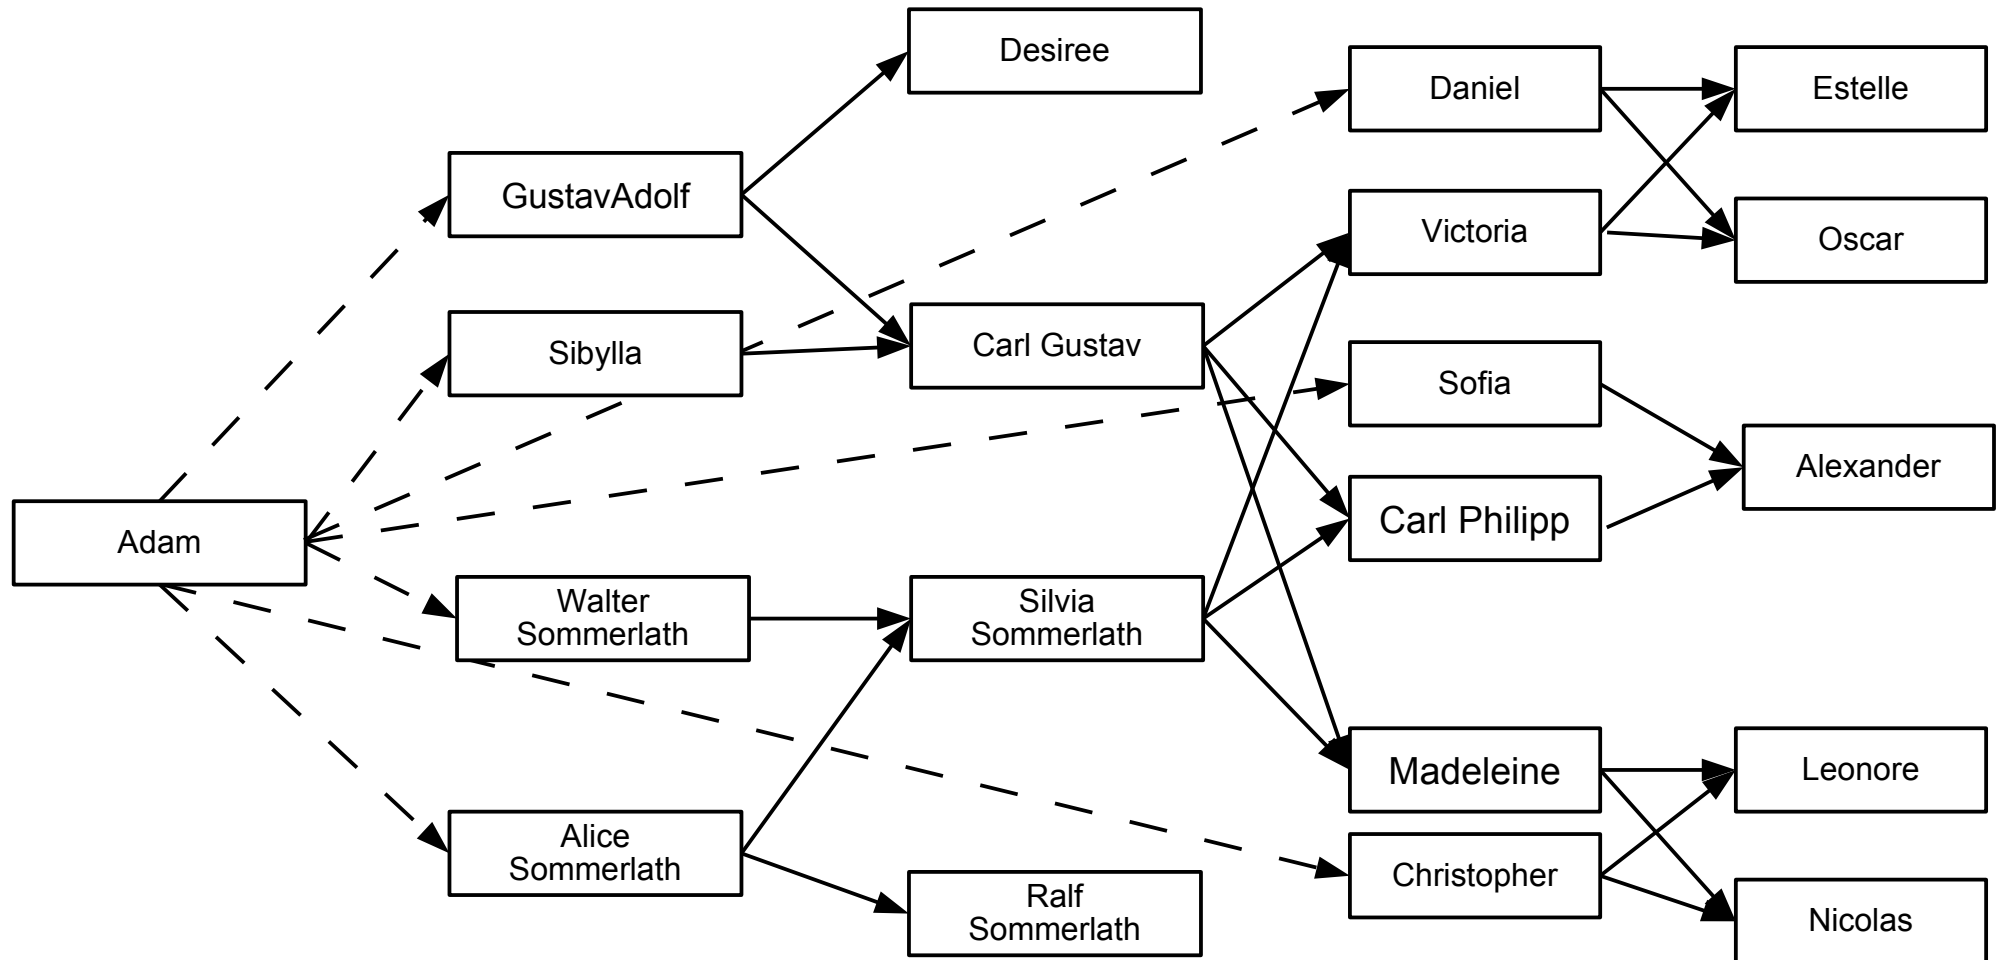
Desiree

GustavAdolf

Daniel

Estelle

Victoria

Oscar

Sibylla

Carl Gustav

Sofia

Alexander

Adam

Carl Philipp

Walter Sommerlath

Silvia Sommerlath

Madeleine

Leonore

Alice Sommerlath

Christopher

Ralf Sommerlath

Nicolas